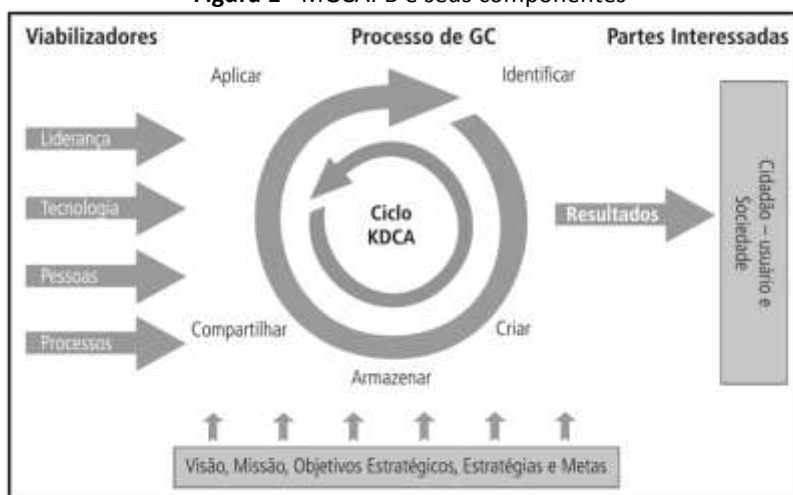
Figura 1 - MGCAPB e seus componentes

Viabilizadores

Processo de GC

Partes Interessadas

Aplicar

Identificar

Liderança

Tecnologia

Pessoas

Processos

Ciclo KDCA

Resultados

Cidadão – usuário e Sociedade

Compartilhar

Criar

Armazenar

Visão, Missão, Objetivos Estratégicos, Estratégias e Metas